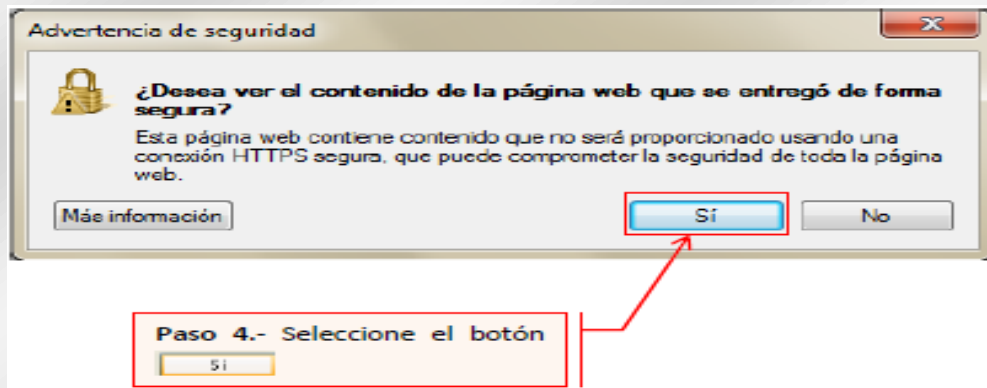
Advertencia de seguridad

X

¿Desea ver el contenido de la página web que se entregó de forma segura?

Esta página web contiene contenido que no será proporcionado usando una conexión HTTPS segura, que puede comprometer la seguridad de toda la página web.

Más información

Sí

No

Paso 4.- Seleccione el botón

Sí